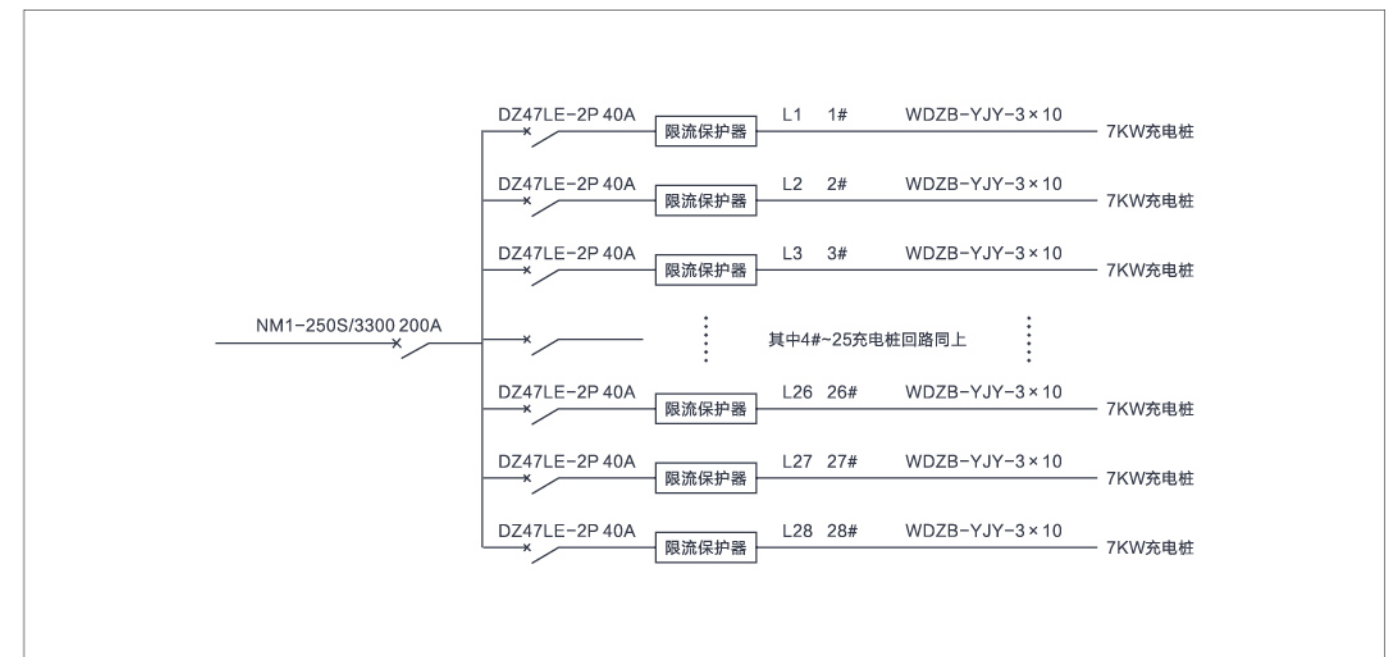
NM1-250S/3300 200A

DZ47LE-2P 40A
限流保护器
L1 1#
WDZB-YJY-3×10
7KW充电桩

DZ47LE-2P 40A
限流保护器
L2 2#
WDZB-YJY-3×10
7KW充电桩

DZ47LE-2P 40A
限流保护器
L3 3#
WDZB-YJY-3×10
7KW充电桩

其中4#~25充电桩回路同上

DZ47LE-2P 40A
限流保护器
L26 26#
WDZB-YJY-3×10
7KW充电桩

DZ47LE-2P 40A
限流保护器
L27 27#
WDZB-YJY-3×10
7KW充电桩

DZ47LE-2P 40A
限流保护器
L28 28#
WDZB-YJY-3×10
7KW充电桩